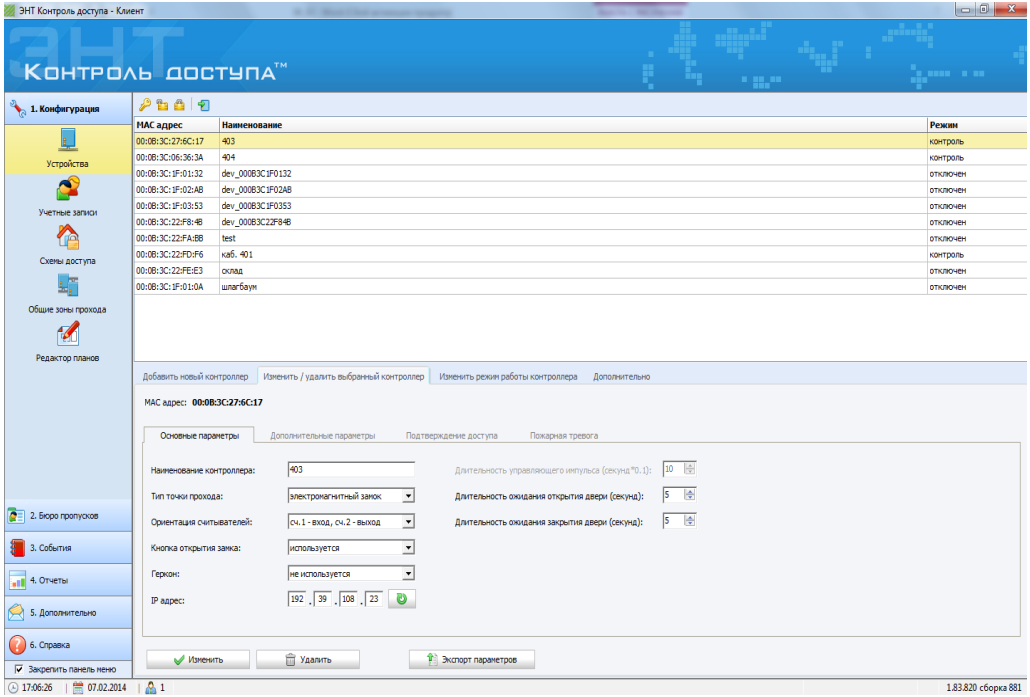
ЭНТ Контроль доступа - Клиент

Контроль доступа™

1. Конфигурация

Устройства

Учетные записи

Схемы доступа

Общие зоны прохода

Редактор планов

| MAC адрес | Наименование | Режим |
|---|---|---|
| 00:0B:3C:27:6C:17 | 403 | контроль |
| 00:0B:3C:06:36:3A | 404 | контроль |
| 00:0B:3C:1F:01:32 | dev_000B3C1F0132 | отключен |
| 00:0B:3C:1F:02:AB | dev_000B3C1F02AB | отключен |
| 00:0B:3C:1F:03:53 | dev_000B3C1F0353 | отключен |
| 00:0B:3C:22:F8:4B | dev_000B3C22F84B | отключен |
| 00:0B:3C:22:FA:BB | test | отключен |
| 00:0B:3C:22:FD:F6 | каб. 401 | контроль |
| 00:0B:3C:22:FE:E3 | склад | отключен |
| 00:0B:3C:1F:01:0A | шлагбаум | отключен |

Добавить новый контроллер | Изменить / удалить выбранный контроллер | Изменить режим работы контроллера | Дополнительно

MAC адрес: 00:0B:3C:27:6C:17

Основные параметры | Дополнительные параметры | Подтверждение доступа | Пожарная тревога

Наименование контроллера: 403

Тип точки прохода: электромагнитный замок

Ориентация считывателей: сч.1 - вход, сч.2 - выход

Кнопка открытия замка: используется

Геркон: не используется

IP адрес: 192 . 39 . 108 . 23

Длительность управляющего импульса (секунд*0.1): 10

Длительность ожидания открытия двери (секунд): 5

Длительность ожидания закрытия двери (секунд): 5

Изменить

Удалить

Экспорт параметров

2. Бюро пропусков

3. События

4. Отчеты

5. Дополнительно

6. Справка

Закрепить панель меню

17:06:26 | 07.02.2014 | 1

1.83.820 сборка 881